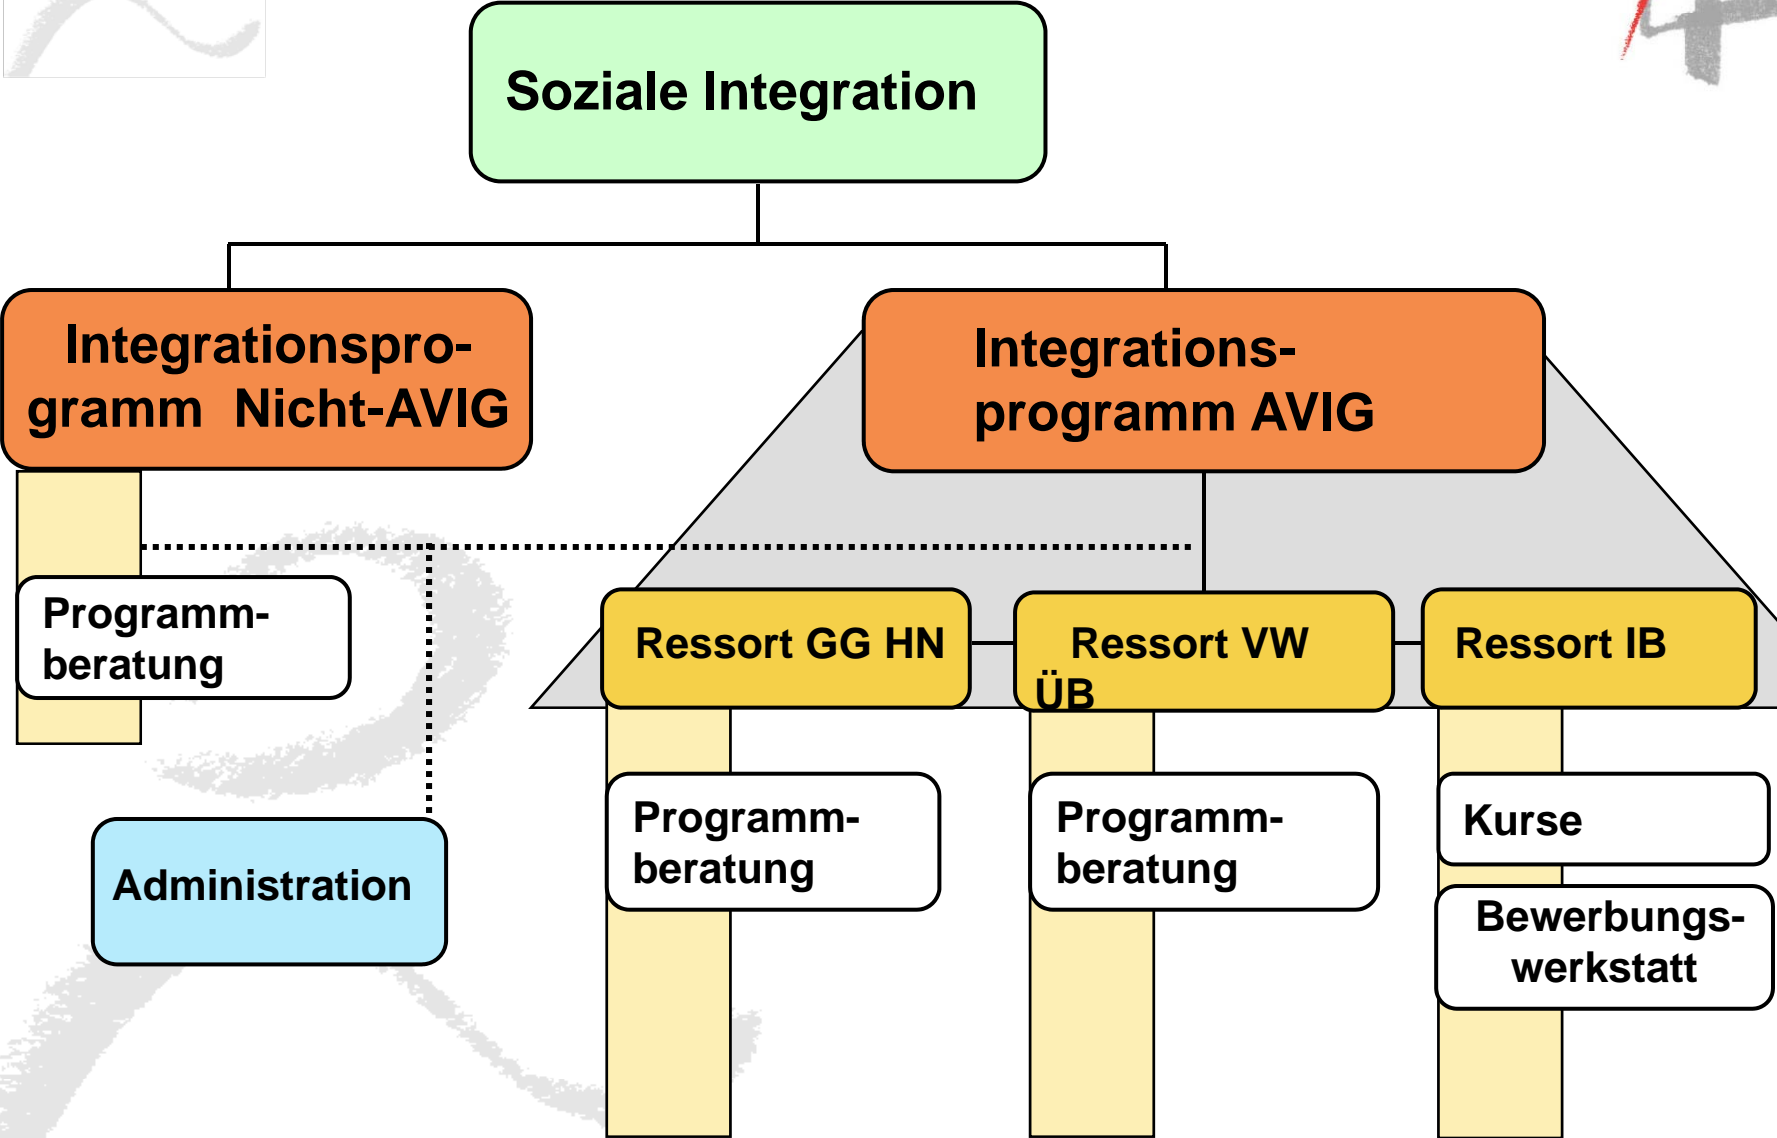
Soziale Integration

Integrationsprogramm Nicht-AVIG

Integrationsprogramm AVIG

Programmberatung

Administration

Ressort GG HN

Ressort VW ÜB

Ressort IB

Programmberatung

Programmberatung

Kurse

Bewerbungswerkstatt